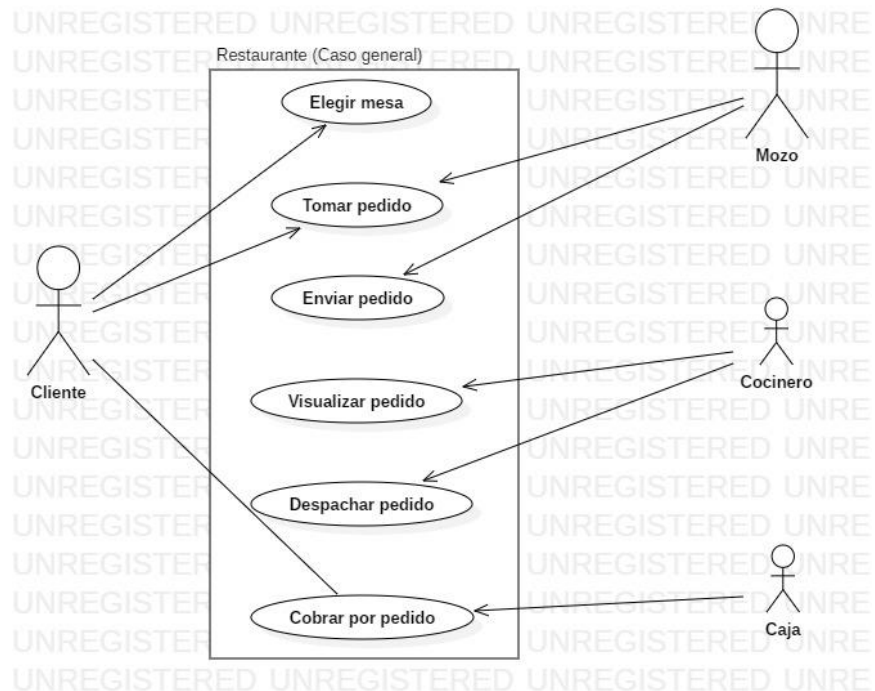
UNREGISTERED UNREGISTERED UNREGISTERED UNRE

Restaurante (Caso general)

Elegir mesa

Tomar pedido

Enviar pedido

Visualizar pedido

Despachar pedido

Cobrar por pedido

Cliente

Mozo

Cocinero

Caja